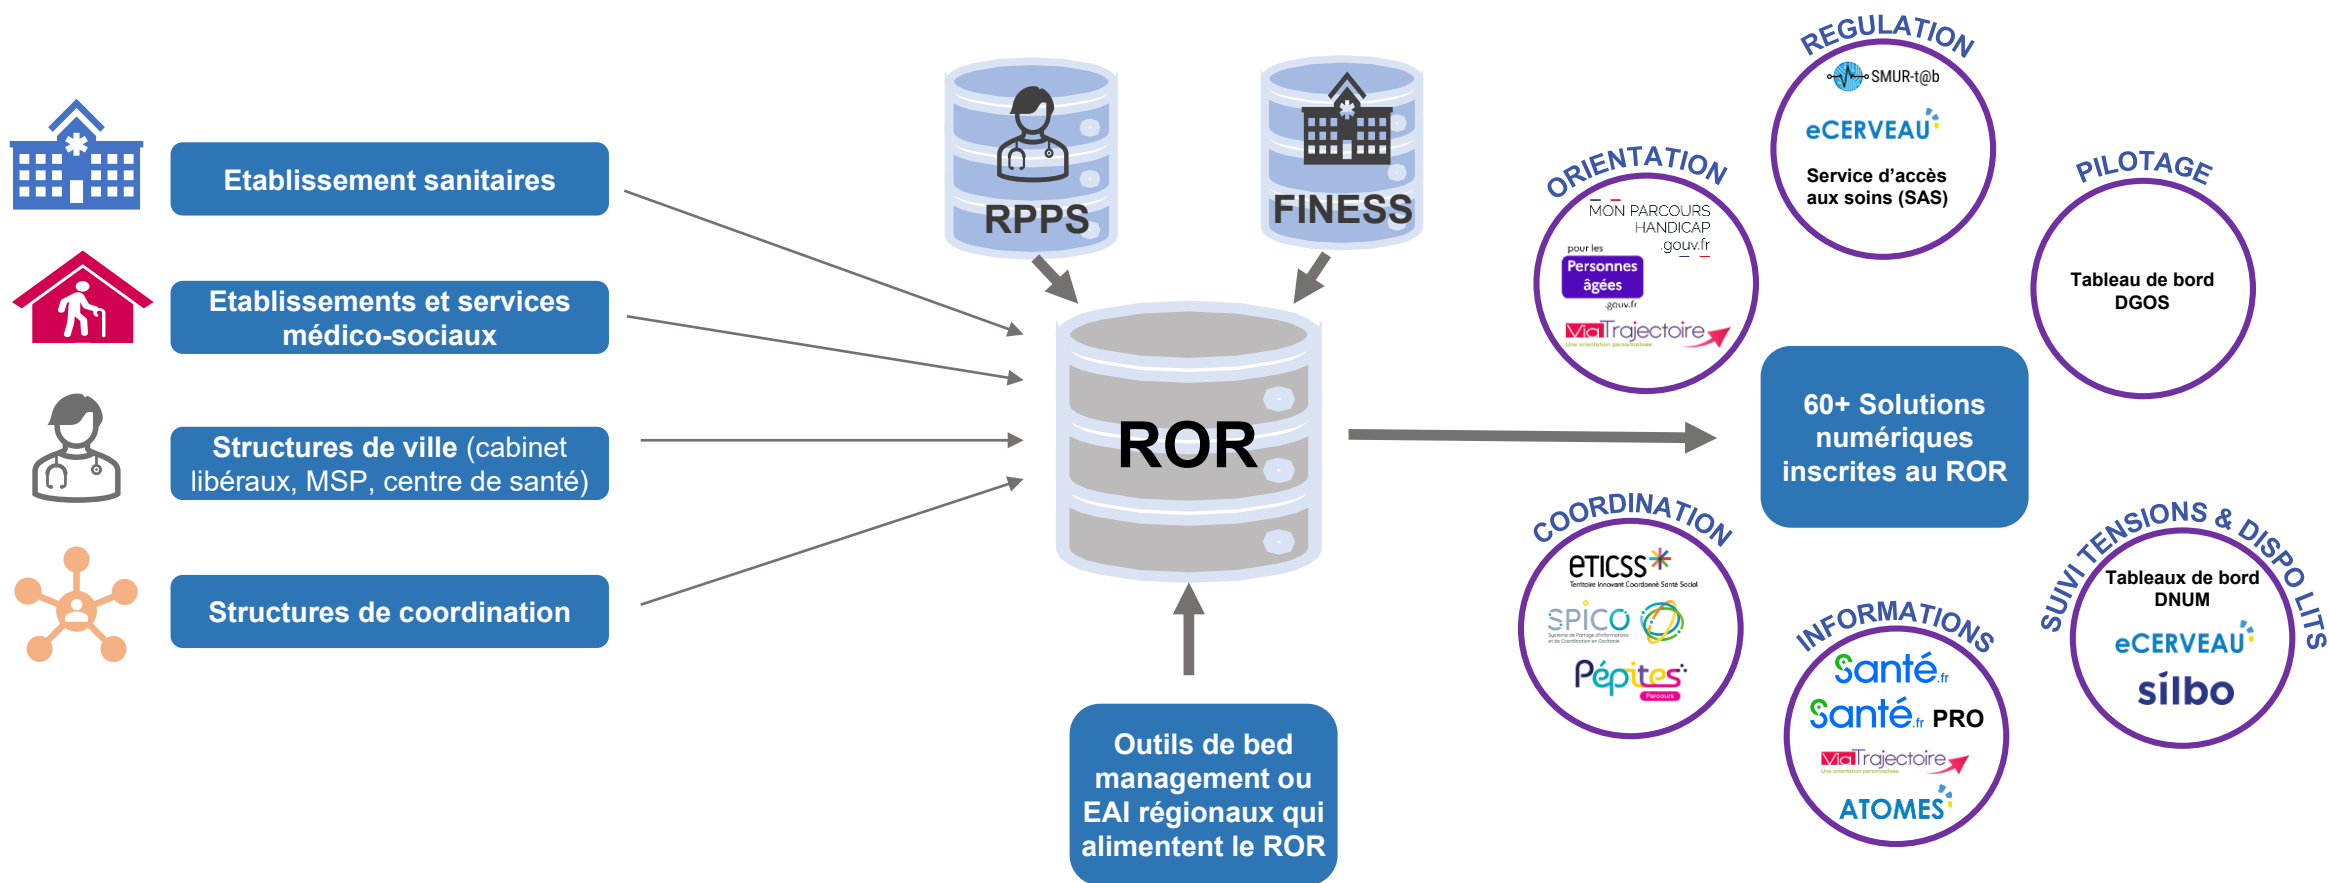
Etablissement sanitaires

Etablissements et services médico-sociaux

Structures de ville (cabinet libéraux, MSP, centre de santé)

Structures de coordination

RPPS

FINESS

ROR

Outils de bed management ou EAI régionaux qui alimentent le ROR

60+ Solutions numériques inscrites au ROR

REGULATION
SMUR-t@b
eCERVEAU
Service d'accès aux soins (SAS)

ORIENTATION
MON PARCOURS HANDICAP .gouv.fr
pour les Personnes âgées .gouv.fr
ViaTrajectoire
Une orientation personnalisée

PILOTAGE
Tableau de bord DGOS

COORDINATION
eTICSS
Territoire Innovant Coordonné Santé Social
SPICO
Pépites
Parcours

INFORMATIONS
Santé.fr
Santé.fr PRO
ViaTrajectoire
Une orientation personnalisée
ATOMES

SUIVI TENSIONS & DISPO LITS
Tableaux de bord DNUM
eCERVEAU
silbo